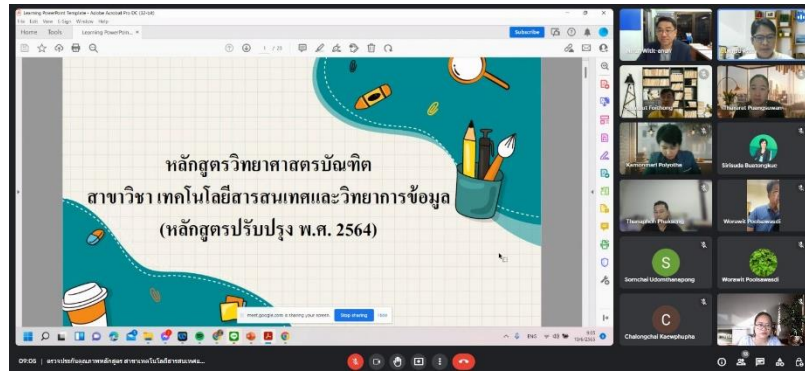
Learning PowerPoint Template - Adobe Acrobat Pro DC (32-bit)
File Edit View E-Sign Window Help
Home Tools Learning PowerPoin... ×
Subscribe
1 / 29

หลักสูตรวิทยาศาสตรบัณฑิต
สาขาวิชา เทคโนโลยีสารสนเทศและวิทยาการข้อมูล
(หลักสูตรปรับปรุง พ.ศ. 2564)

meet.google.com is sharing your screen. Stop sharing Hide

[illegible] Witchanan
Thanarat Foithong
Thanarat Puangsuwan
Kamonmart Polyothe
Sirisuda Buanongkuc
Thanaphon Phukamg
Worawit Poolsawasdi
Somchai Udomthanapong
Worawit Poolsawasdi
C
Chalongchai Kaewphupha

09:05 | สรรประเมินผลมาตรฐานหลักสูตร สาขาเทคโนโลยีสารสนเทศและ...